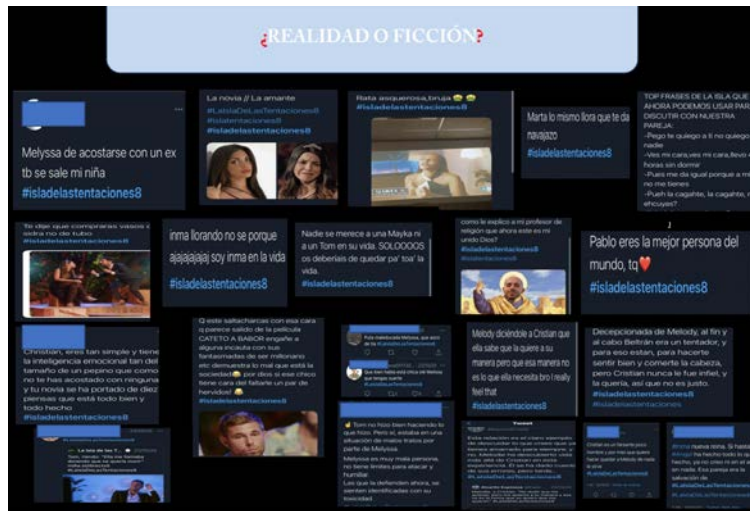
¿REALIDAD O FICCIÓN?

Melyssa de acostarse con un ex tb se sale mi niña #isladelastentaciones8

La novia // La amante
#LaIslaDeLasTentaciones8
#islatentaciones8
#isladelastentaciones8

Rata asquerosa,bruja
#isladelastentaciones8

Marta lo mismo llora que te da navajazo
#isladelastentaciones8

TOP FRASES DE LA ISLA QUE AHORA PODEMOS USAR PARA DISCUTIR CON NUESTRA PAREJA
-Pego te quiego a ti no quiego nadie
-Ves mi cara,ves mi cara,llevo 4 horas sin dormir
-Pues me da igual porque a mi no me tienes
-Pueh la cagahte, la cagahte, me ehcuyes?

Yo digo que comprarás vasos o sidra no de tubo
#isladelastentaciones8

inma llorando no se porque ajajajajajaj soy inma en la vida
#isladelastentaciones8

Nadie se merece a una Mayka ni a un Tom en su vida. SOLOOOOS os deberíais de quedar pa' toa' la vida.

como le explico a mi profesor de religión que ahora este es mi único Dios?
#isladelastentaciones8

Pablo eres la mejor persona del mundo, tq❤️
#isladelastentaciones8

Christian, eres tan simple y tiene la inteligencia emocional tan del tamaño de un pepino que como no te has acostado con ninguna y tu novia se ha portado de diez piensas que está todo bien y todo hecho
#isladelastentaciones8

que saltacharcos con esa cara q parece salido de la película CATETO A BABOR engañe a alguna incauta con sus fantasmadas de ser millonario etc demuestra lo mal que está la sociedad pero que es cara tiene cara del faltarte un par de hervidos!

Melody diciéndole a Cristian que ella sabe que la quiere a su manera pero que esa manera no es lo que ella necesita bro I really feel that
#isladelastentaciones8

Decepcionada de Melody, al fin y al cabo Beltrán era un tentador, y para eso están, para hacerte sentir bien y comerte la cabeza, pero Cristian nunca le fue infiel, y la quería, así que no es justo.
#isladelastentaciones8
#isladelastentaciones

Tom no hizo bien haciendo lo que hizo. Pero si, estaba en una situación de malos tratos por parte de Melyssa
Melyssa es muy mala persona, no tiene límites para atacar y humillar.
Las que la defienden ahora, se sienten identificadas con su toxicidad

#LaIslaDeLasTentaciones8